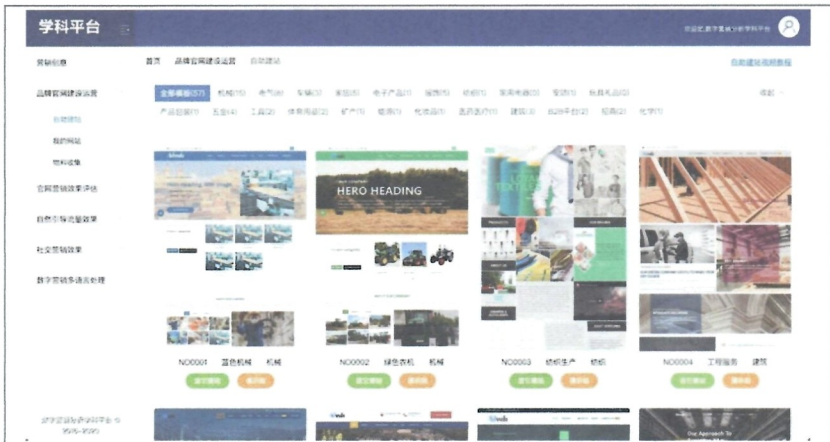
学科平台

营销信息

品牌官网建设运营

自助建站

我的网站

物料收集

官网营销效果评估

自然引导流量效果

社交营销效果

数字营销多语言处理

首页 品牌官网建设运营 自助建站

自助建站视频教程

全部模板(57) 机械(15) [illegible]

HERO HEADING

NO0001 蓝色机械 机械

NO0002 绿色农机 机械

NO0003 纺织生产 纺织

NO0004 工程服务 建筑

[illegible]